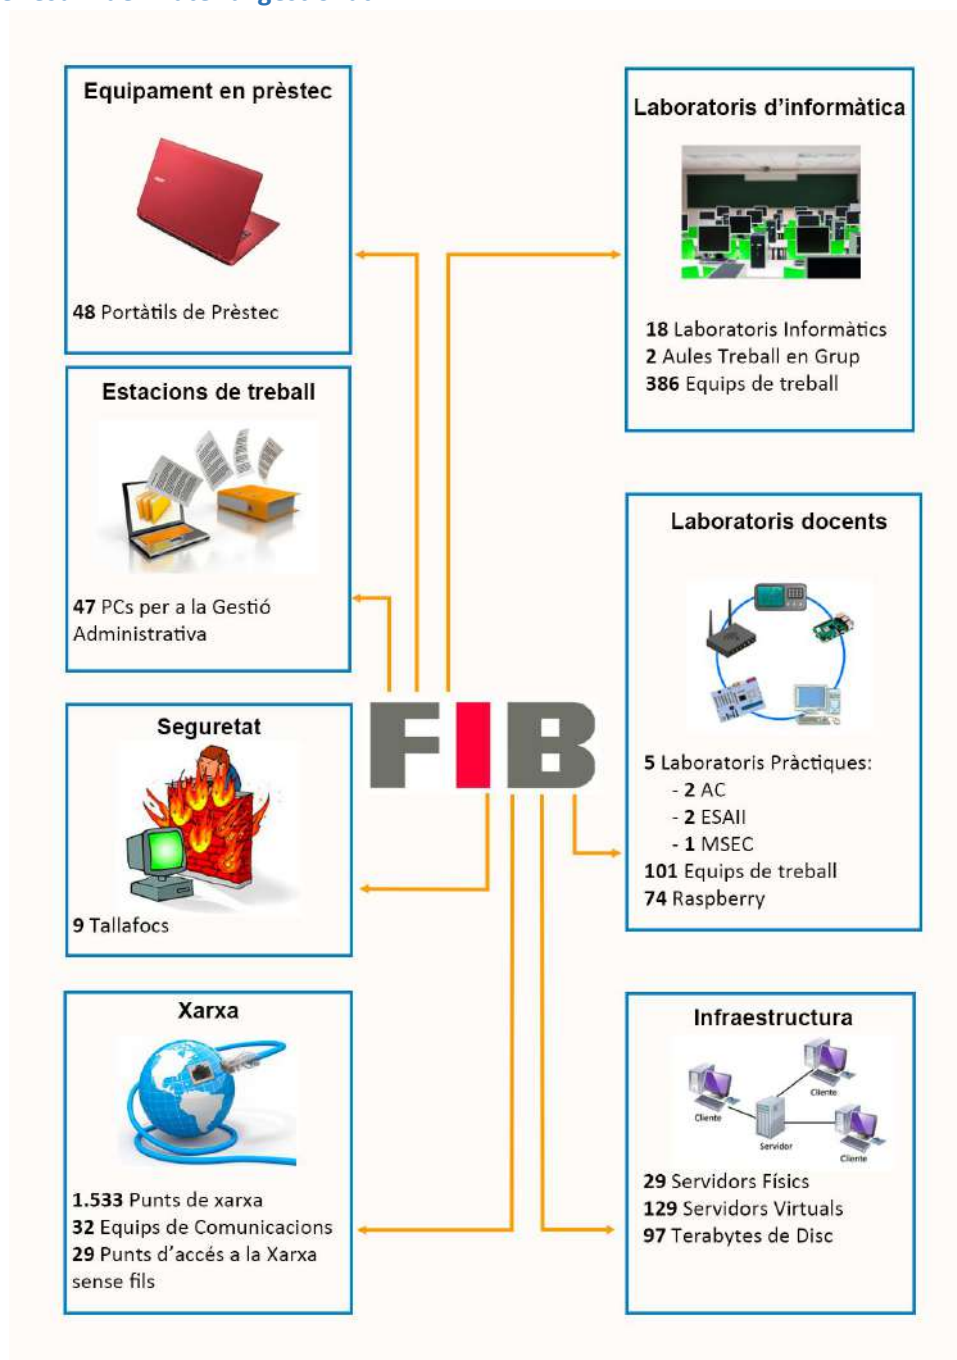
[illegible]

Equipament en prèstec

48 Portàtils de Prèstec

Laboratoris d'informàtica

18 Laboratoris Informàtics
2 Aules Treball en Grup
386 Equips de treball

Estacions de treball

47 PCs per a la Gestió Administrativa

Laboratoris docents

5 Laboratoris Pràctiques:
- 2 AC
- 2 ESAII
- 1 MSEC
101 Equips de treball
74 Raspberry

FIB

Seguretat

9 Tallafocs

Xarxa

1.533 Punts de xarxa
32 Equips de Comunicacions
29 Punts d'accés a la Xarxa sense fils

Infraestructura

Cliente
Cliente
Servidor
Cliente

29 Servidors Físics
129 Servidors Virtuals
97 Terabytes de Disc